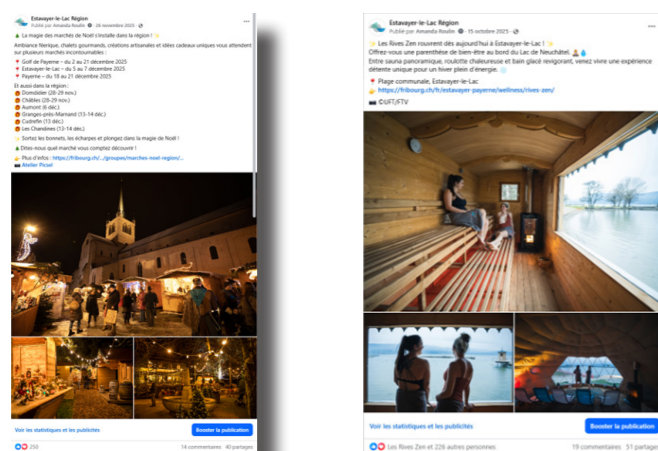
Estavayer-le-Lac Région
Publié par Amanda Roulin · 26 novembre 2025

La magie des marchés de Noël s'installe dans la région ! ✨

Ambiance féerique, chalets gourmands, créations artisanales et idées cadeaux uniques vous attendent sur plusieurs marchés incontournables :

📍 Golf de Payerne – du 2 au 21 décembre 2025
📍 Estavayer-le-Lac – du 5 au 7 décembre 2025
📍 Payerne – du 18 au 21 décembre 2025

Et aussi dans la région :
Domdidier (28-29 nov.)
Châbles (28-29 nov.)
Aumont (6 déc.)
Granges-près-Marnand (13-14 déc.)
Cudrefin (13 déc.)
Les Charmilles (13-14 déc.)

Sortez les bonnets, les écharpes et plongez dans la magie de Noël !

Dites-nous quel marché vous comptez découvrir !

Plus d'infos : https://fribourg.ch/.../groupes/marches-noel-region/...
Atelier Picsel

Voir les statistiques et les publicités
Booster la publication
250
14 commentaires 40 partages

Estavayer-le-Lac Région
Publié par Amanda Roulin · 15 octobre 2025

✨ Les Rives Zen rouvrent dès aujourd'hui à Estavayer-le-Lac ! ✨
Offrez-vous une parenthèse de bien-être au bord du Lac de Neuchâtel.
Entre sauna panoramique, roulotte chaleureuse et bain glacé revigorant, venez vivre une expérience détente unique pour un hiver plein d'énergie.

📍 Plage communale, Estavayer-le-Lac
👉 https://fribourg.ch/fr/estavayer-payerne/wellness/rives-zen/

📷 ©UFT/FTV

Voir les statistiques et les publicités
Booster la publication
Les Rives Zen et 226 autres personnes
19 commentaires 51 partages